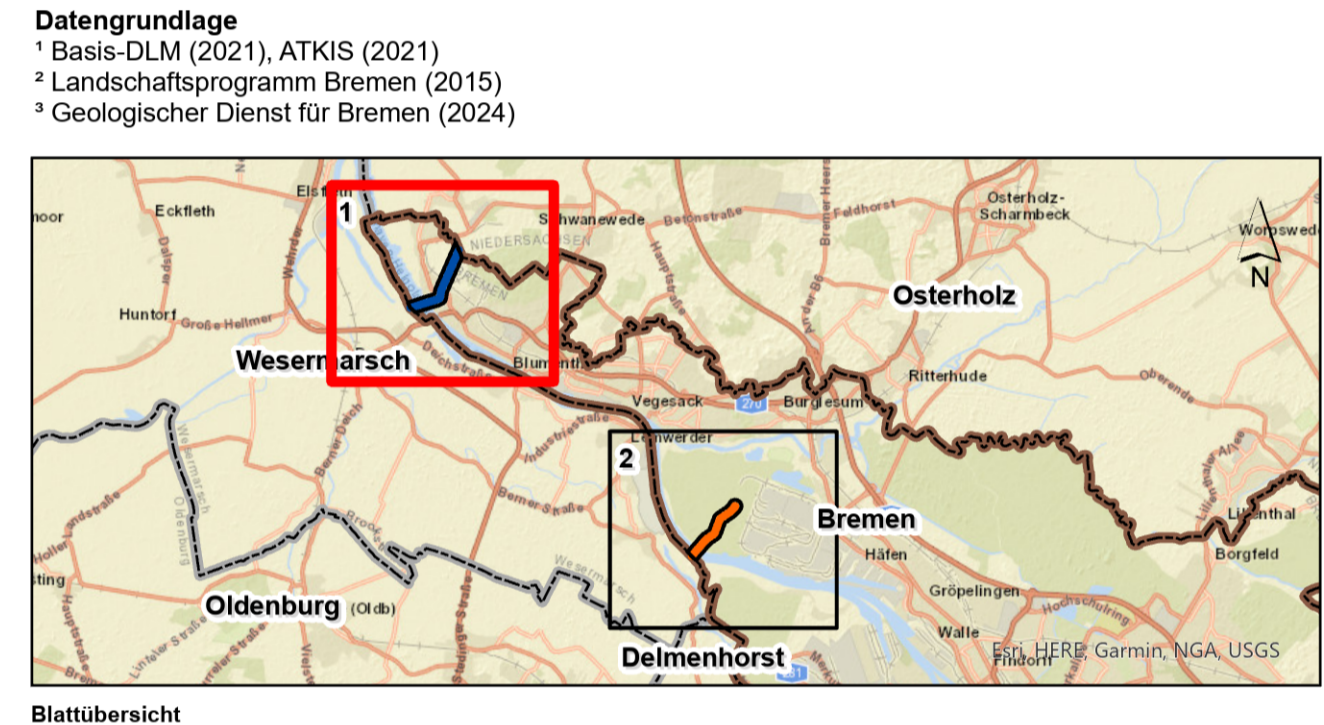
Datengrundlage
¹ Basis-DLM (2021), ATKIS (2021)
² Landschaftsprogramm Bremen (2015)
³ Geologischer Dienst für Bremen (2024)

1
2
Elsfleth
Eckfleth
Schwanewede
NIEDERSACHSEN
BREMEN
Osterholz-Scharmbeck
Worpswede
N
Osterholz
Huntorf
Große Helmer
Wesermarsch
Blumenthal
Vegesack
Burglesum
Ritterhude
Lemwerder
Bremen
Häfen
Lilienthal
Borgfeld
Gröpelingen
Walle
Oldenburg (Oldb)
Delmenhorst
Esri, HERE, Garmin, NGA, USGS

Blattübersicht